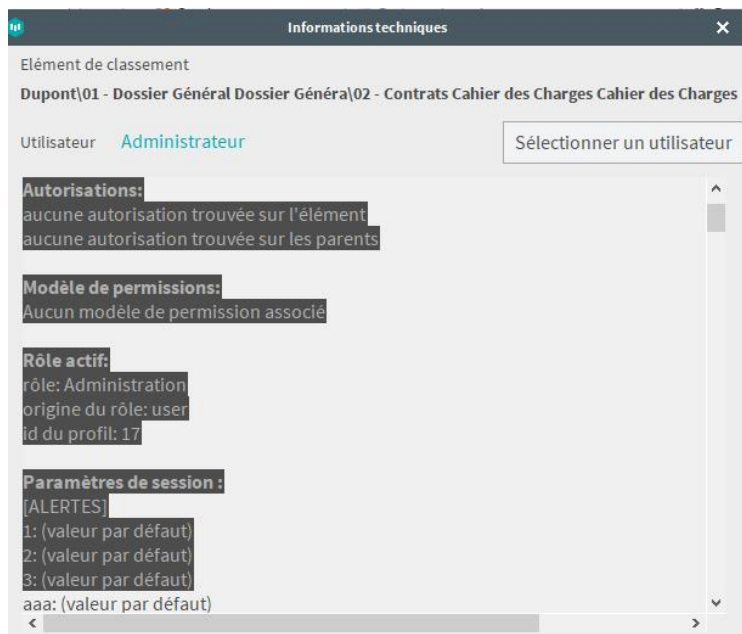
Informations techniques

Elément de classement

Dupont\01 - Dossier Général Dossier Généra\02 - Contrats Cahier des Charges Cahier des Charges

Utilisateur Administrateur

Sélectionner un utilisateur

**Autorisations:**
aucune autorisation trouvée sur l'élément
aucune autorisation trouvée sur les parents

**Modèle de permissions:**
Aucun modèle de permission associé

**Rôle actif:**
rôle: Administration
origine du rôle: user
id du profil: 17

**Paramètres de session :**
[ALERTES]
1: (valeur par défaut)
2: (valeur par défaut)
3: (valeur par défaut)
aaa: (valeur par défaut)